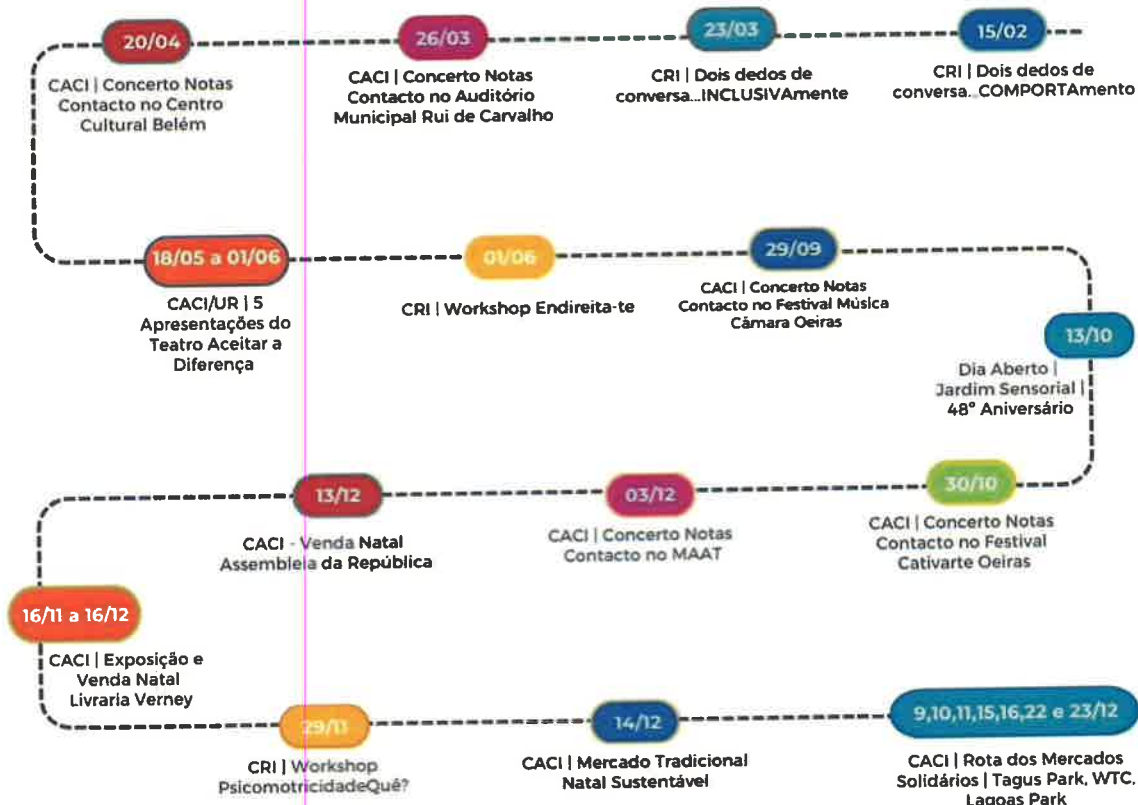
15/02
CRI | Dois dedos de conversa...COMPORTAmento

23/03
CRI | Dois dedos de conversa...INCLUSIVAmente

26/03
CACI | Concerto Notas Contacto no Auditório Municipal Rui de Carvalho

20/04
CACI | Concerto Notas Contacto no Centro Cultural Belém

18/05 a 01/06
CACI/UR | 5 Apresentações do Teatro Aceitar a Diferença

01/06
CRI | Workshop Endireita-te

29/09
CACI | Concerto Notas Contacto no Festival Música Câmara Oeiras

13/10
Dia Aberto | Jardim Sensorial | 48º Aniversário

30/10
CACI | Concerto Notas Contacto no Festival Cativarte Oeiras

03/12
CACI | Concerto Notas Contacto no MAAT

13/12
CACI - Venda Natal Assembleia da República

16/11 a 16/12
CACI | Exposição e Venda Natal Livraria Verney

29/11
CRI | Workshop PsicomotricidadeQuê?

14/12
CACI | Mercado Tradicional Natal Sustentável

9,10,11,15,16,22 e 23/12
CACI | Rota dos Mercados Solidários | Tagus Park, WTC, Lagoas Park